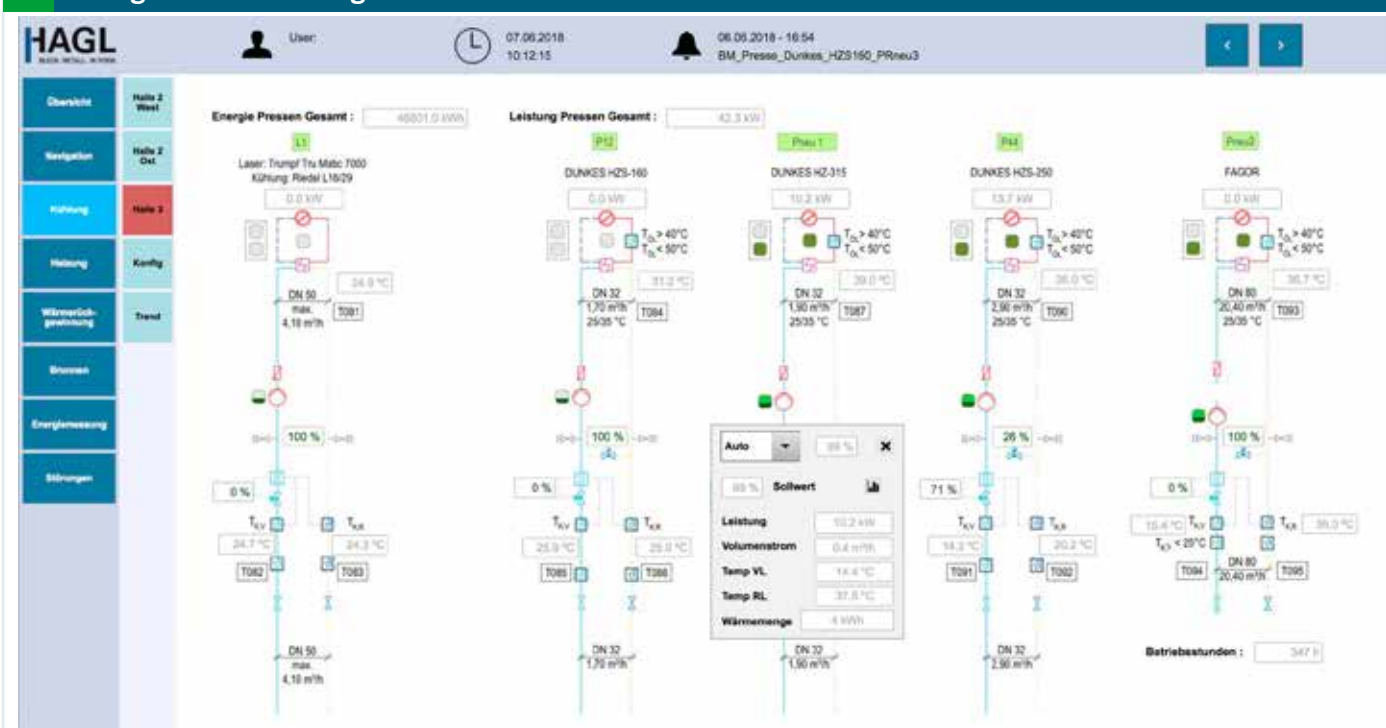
HAGL
BLECH. METALL. IN FORM.

User:

07.06.2018
10:12:15

06.06.2018 - 16:54
BM_Presse_Dunkes_HZS160_PRneu3

Übersicht
Navigation
Kühlung
Heizung
Wärmerückgewinnung
Brunnen
Energiemessung
Störungen

Halle 2 West
Halle 2 Ost
Halle 3
Konfig
Trend

Energie Pressen Gesamt : 46801.0 kWh

Leistung Pressen Gesamt : 42.3 kW

L1
Laser: Trumpf Tru Matic 7000
Kühlung: Riedel L18/29
0.0 kW
24.9 °C
DN 50
max.
4,18 m³/h
T081
100 %
0 %
$T_{KV}$
$T_{KR}$
24.7 °C
24.3 °C
T082
T083
DN 50
max.
4,18 m³/h

P12
DUNKES HZS-160
0.0 kW
$T_{GL} > 40°C$
$T_{GL} < 50°C$
31.2 °C
DN 32
1,70 m³/h
25/35 °C
T084
100 %
0 %
$T_{KV}$
$T_{KR}$
25.9 °C
26.0 °C
T085
T086
DN 32
1,70 m³/h

Pneu 1
DUNKES HZ-315
10.2 kW
$T_{GL} > 40°C$
$T_{GL} < 50°C$
29.0 °C
DN 32
1,90 m³/h
25/35 °C
T087
DN 32
1,90 m³/h

Auto
99 %
99 %
Sollwert
Leistung 10.2 kW
Volumenstrom 0.4 m³/h
Temp VL 14.4 °C
Temp RL 37.5 °C
Wärmemenge 4 kWh

P44
DUNKES HZS-250
13.7 kW
$T_{GL} > 40°C$
$T_{GL} < 50°C$
36.0 °C
DN 32
2,90 m³/h
25/35 °C
T090
26 %
71 %
$T_{KV}$
$T_{KR}$
14.2 °C
20.2 °C
T091
T092
DN 32
2,90 m³/h

Pneu2
FAGOR
0.0 kW
$T_{GL} > 40°C$
$T_{GL} < 50°C$
36.7 °C
DN 80
20,40 m³/h
25/35 °C
T093
100 %
0 %
15.4 °C
$T_{KV}$
$T_{KR}$
35.3 °C
$T_{KV} < 25°C$
T094
DN 80
20,40 m³/h
T095

Betriebsstunden : 347 h